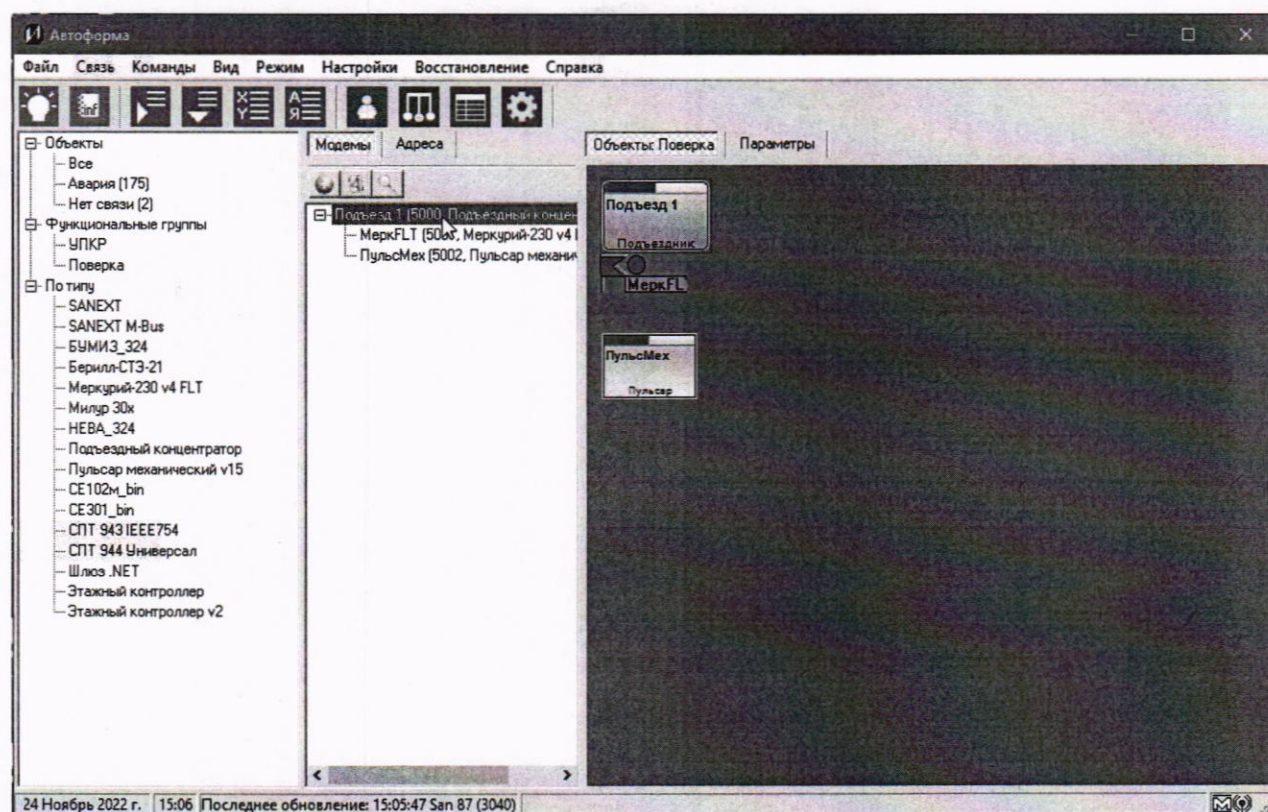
Автоформа

Файл Связь Команды Вид Режим Настройки Восстановление Справка

Объекты
Все
Авария (175)
Нет связи (2)
Функциональные группы
УПКР
Поверка
По типу
SANEXT
SANEXT M-Bus
БУМИЗ_324
Берилл-СТЭ-21
Меркурий-230 v4 FLT
Милур 30х
НЕВА_324
Подъездный концентратор
Пульсар механический v15
CE102м_bin
CE301_bin
СПТ 943 IEEE754
СПТ 944 Универсал
Шлюз .NET
Этажный контроллер
Этажный контроллер v2

Модемы Адреса

Подъезд 1 (5000, Подъездный концен
МеркFLT (50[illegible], Меркурий-230 v4 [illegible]
ПульсМех (5002, Пульсар механи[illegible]

Объекты: Поверка Параметры

Подъезд 1
Подъездник
МеркFL
ПульсМех
Пульсар

24 Ноябрь 2022 г. 15:06 Последнее обновление: 15:05:47 San 87 (3040)